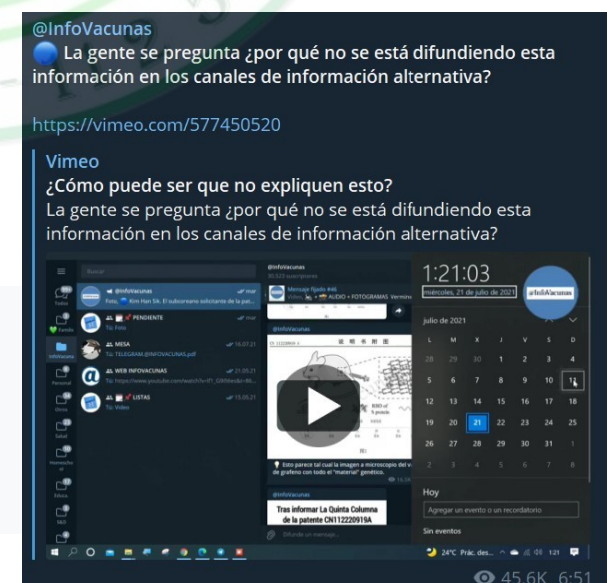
@InfoVacunas

🔵 La gente se pregunta ¿por qué no se está difundiendo esta información en los canales de información alternativa?

https://vimeo.com/577450520

Vimeo
¿Cómo puede ser que no expliquen esto?
La gente se pregunta ¿por qué no se está difundiendo esta información en los canales de información alternativa?

Buscar
@InfoVacunas
Foto, Kim Han Sik. El sudcoreano solicitante de la pat...
PENDIENTE
Tú: Foto
MESA
Tú: TELEGRAM @INFOVACUNAS.pdf
WEB INFOVACUNAS
Tú: https://www.youtube.com/watch?v=
LISTAS
Tú: Video
@InfoVacunas
Mensaje fijado #46
AUDIO + FOTOGRAMAS
Esto parece tal cual la imagen a microscopio del v... de grafeno con todo el "material" genético.
Tras informar La Quinta Columna de la patente CN112220919A
Difundir un mensaje...
1:21:03
miércoles, 21 de julio de 2021
#InfoVacunas
julio de 2021
| L | M | X | J | V | S | D |
|---|---|---|---|---|---|---|
| 28 | 29 | 30 | 1 | 2 | 3 | 4 |
| 5 | 6 | 7 | 8 | 9 | 10 | 11 |
| 12 | 13 | 14 | 15 | 16 | 17 | 18 |
| 19 | 20 | 21 | 22 | 23 | 24 | 25 |
| 26 | 27 | 28 | 29 | 30 | 31 | 1 |
| 2 | 3 | 4 | 5 | 6 | 7 | 8 |
Hoy
Agregar un evento o un recordatorio
Sin eventos
24°C Prác. des... 1:21

45.6K 6:51